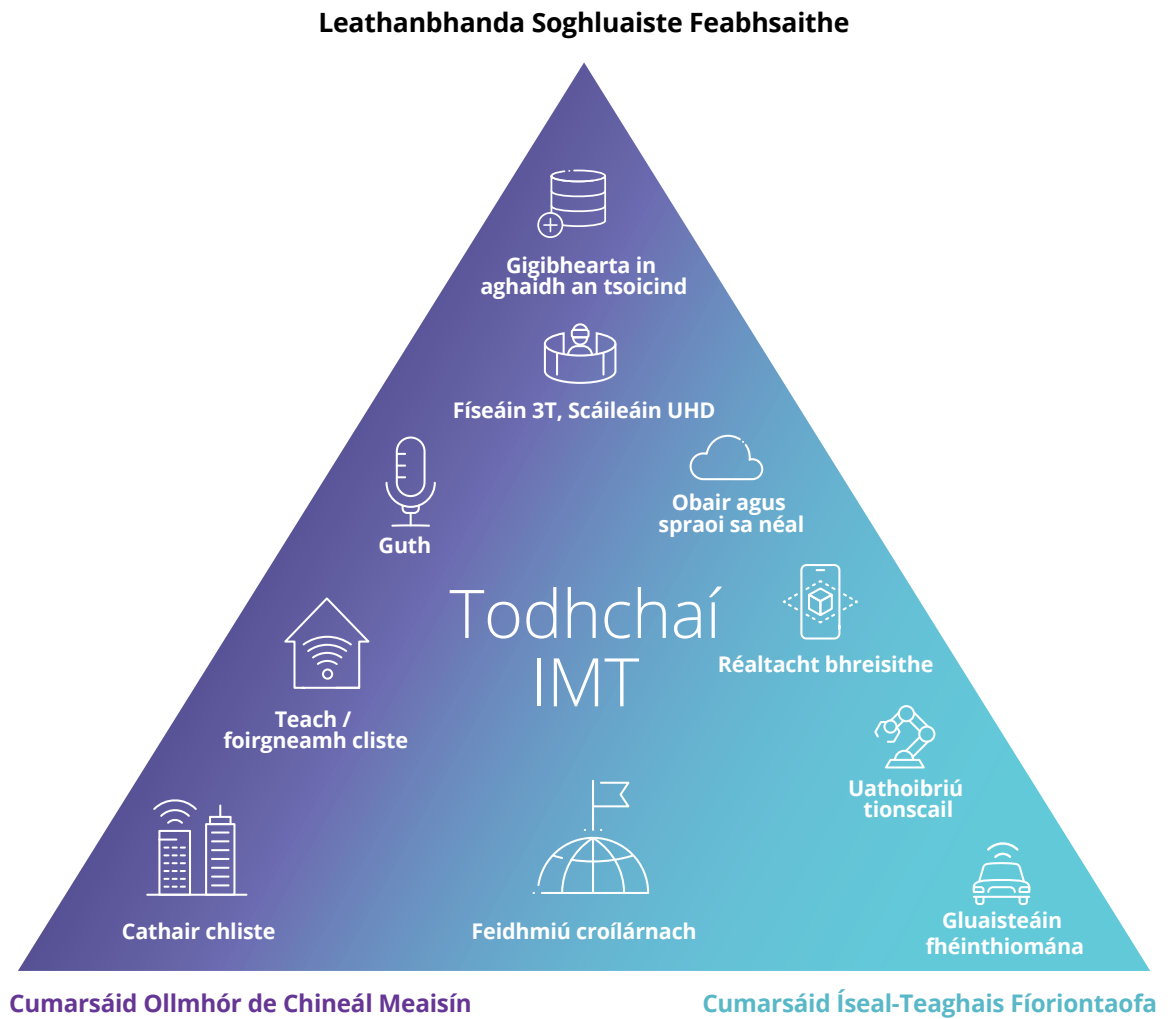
Leathanbhanda Soghluaiste Feabhsaithe

Gigibhearta in aghaidh an tsoicind

Físeáin 3T, Scáileáin UHD

Obair agus spraoi sa néal

Guth

Todhchaí IMT

Réaltacht bhreisithe

Teach / foirgneamh cliste

Uathoibriú tionscail

Cathair chliste

Feidhmiú croílárnach

Gluaisteáin fhéinthiomána

Cumarsáid Ollmhór de Chineál Meaisín

Cumarsáid Íseal-Teaghais Fíoriontaofa